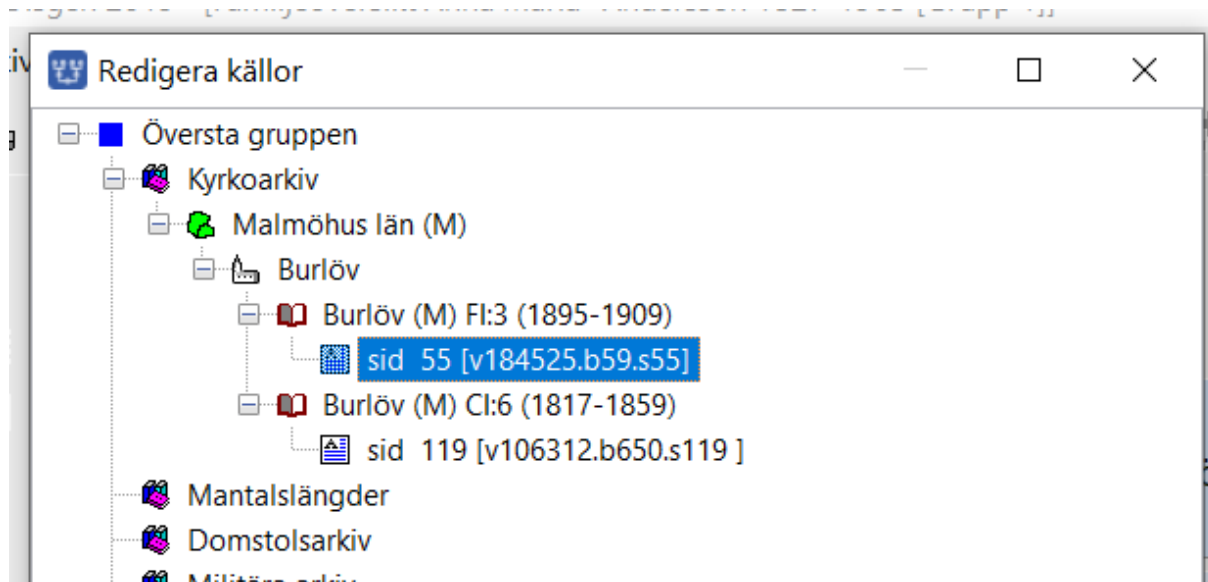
Redigera källor

Översta gruppen
Kyrkoarkiv
Malmöhus län (M)
Burlöv
Burlöv (M) FI:3 (1895-1909)
sid 55 [v184525.b59.s55]
Burlöv (M) CI:6 (1817-1859)
sid 119 [v106312.b650.s119 ]
Mantalslängder
Domstolsarkiv
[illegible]